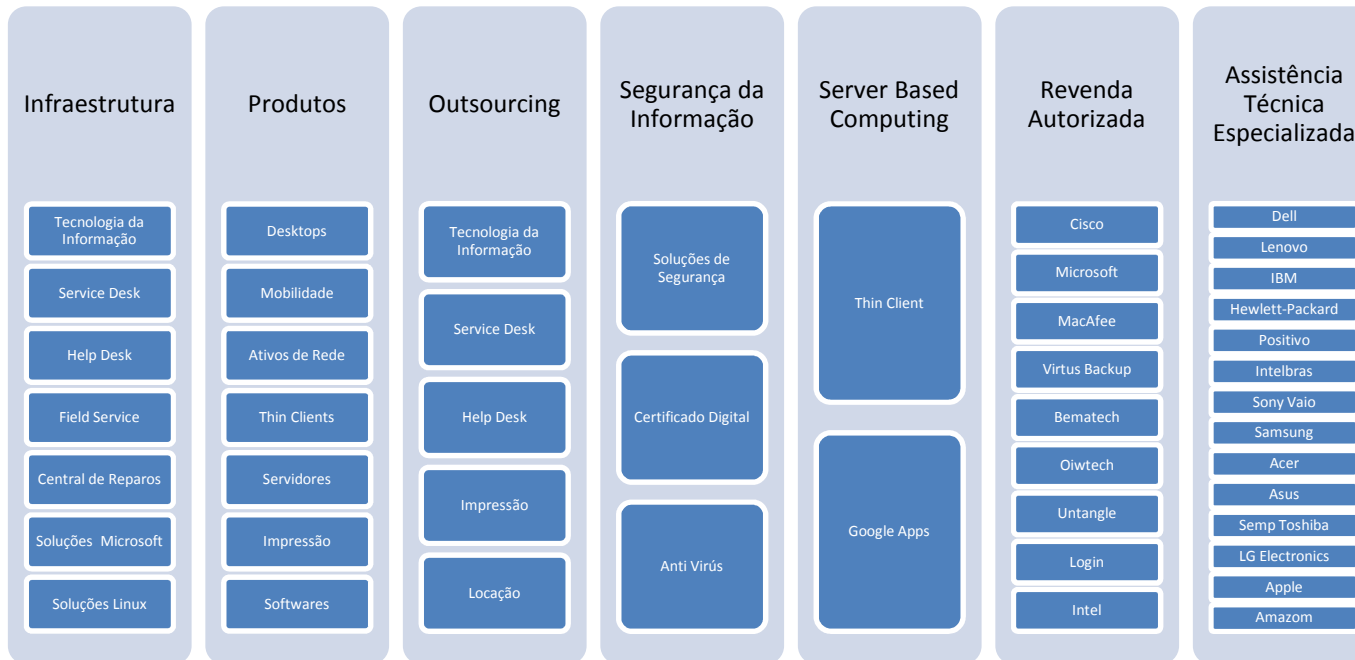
Infraestrutura

Tecnologia da Informação

Service Desk

Help Desk

Field Service

Central de Reparos

Soluções Microsoft

Soluções Linux

Produtos

Desktops

Mobilidade

Ativos de Rede

Thin Clients

Servidores

Impressão

Softwares

Outsourcing

Tecnologia da Informação

Service Desk

Help Desk

Impressão

Locação

Segurança da Informação

Soluções de Segurança

Certificado Digital

Anti Virús

Server Based Computing

Thin Client

Google Apps

Revenda Autorizada

Cisco

Microsoft

MacAfee

Virtus Backup

Bematech

Oiwtech

Untangle

Login

Intel

Assistência Técnica Especializada

Dell

Lenovo

IBM

Hewlett-Packard

Positivo

Intelbras

Sony Vaio

Samsung

Acer

Asus

Semp Toshiba

LG Electronics

Apple

Amazom